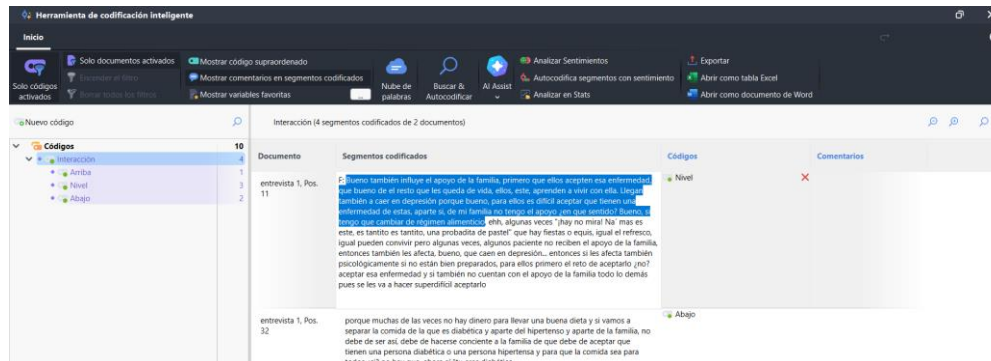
Herramienta de codificación inteligente

Inicio

Solo códigos activados
Solo documentos activados
Esconder el filtro
Borrar todos los filtros
Mostrar código supraordenado
Mostrar comentarios en segmentos codificados
Mostrar variables favoritas
Nube de palabras
Buscar & Autocodificar
AI Assist
Analizar Sentimientos
Autocodifica segmentos con sentimiento
Analizar en Stats
Exportar
Abrir como tabla Excel
Abrir como documento de Word

Nuevo código

Códigos 10
Interacción 4
Arriba 1
Nivel 3
Abajo 2

Interacción (4 segmentos codificados de 2 documentos)

| Documento | Segmentos codificados | Códigos | Comentarios |
|---|---|---|---|
| entrevista 1, Pos. 11 | E: Bueno también influye el apoyo de la familia, primero que ellos acepten esa enfermedad, que bueno de el resto que les queda de vida, ellos, este, aprenden a vivir con ella. Llegan también a caer en depresión porque bueno, para ellos es difícil aceptar que tienen una enfermedad de estas, aparte si, de mi familia no tengo el apoyo ¿en que sentido? Bueno, si tengo que cambiar de régimen alimenticio, ehh, algunas veces "¡hay no mira! Na' mas es este, es tantito es tantito, una probadita de pastel" que hay fiestas o equis, igual el refresco, igual pueden convivir pero algunas veces, algunos paciente no reciben el apoyo de la familia, entonces también les afecta, bueno, que caen en depresión... entonces si les afecta también psicológicamente si no están bien preparados, para ellos primero el reto de aceptarlo ¿no? aceptar esa enfermedad y si también no cuentan con el apoyo de la familia todo lo demás pues se les va a hacer superdifícil aceptarlo | Nivel | |
| entrevista 1, Pos. 32 | porque muchas de las veces no hay dinero para llevar una buena dieta y si vamos a separar la comida de la que es diabética y aparte del hipertenso y aparte de la familia, no debe de ser así, debe de hacerse conciente a la familia de que debe de aceptar que tienen una persona diabética o una persona hipertensa y para que la comida sea para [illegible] | Abajo | |